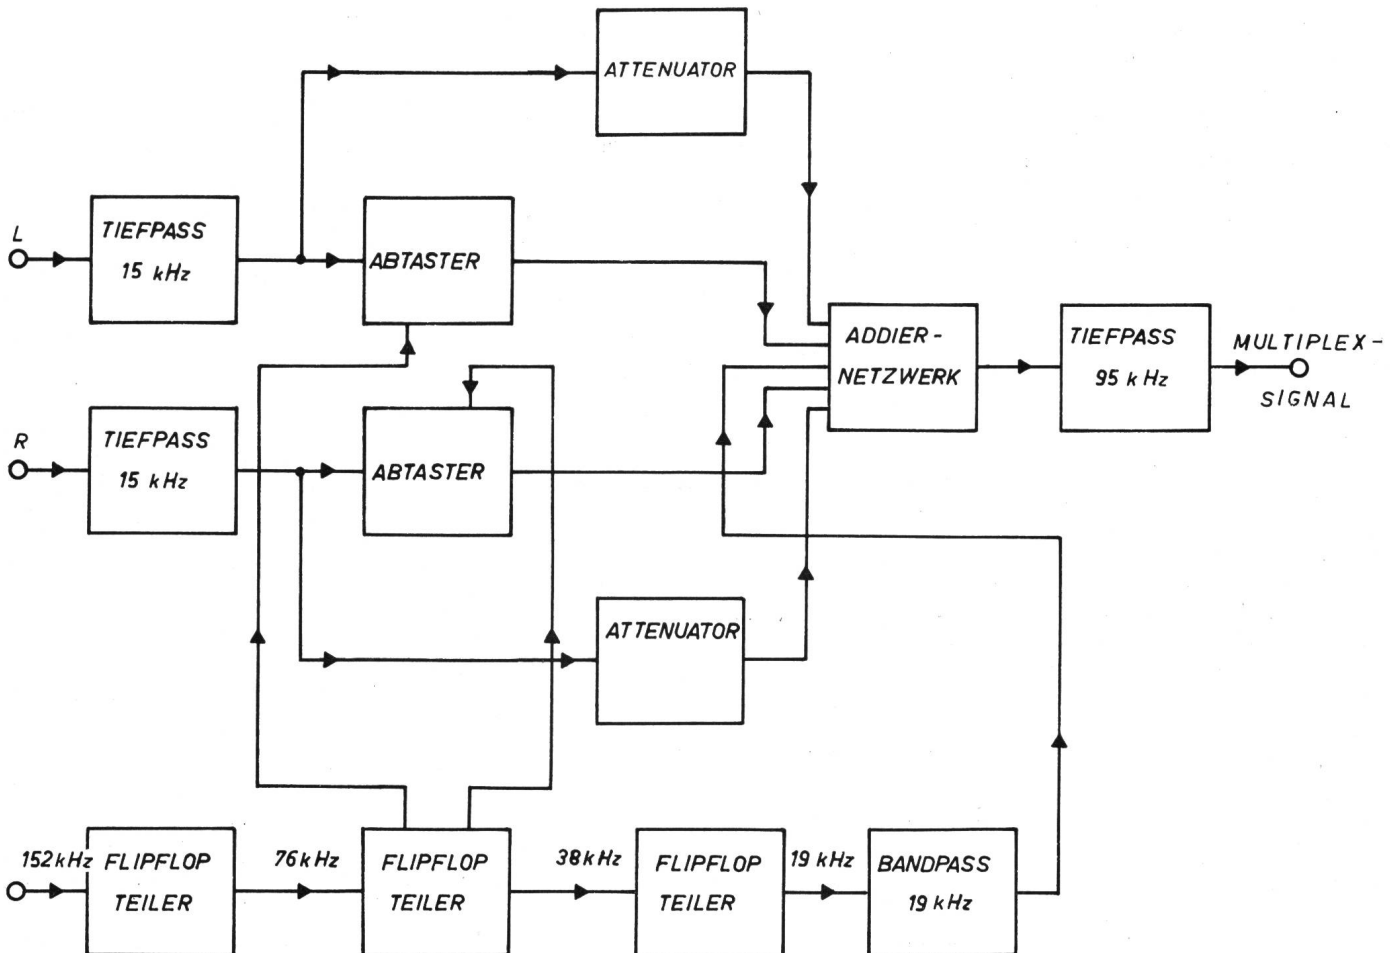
ATTENUATOR

L

TIEFPASS
15 kHz

ABTASTER

ADDIER-
NETZWERK

TIEFPASS
95 kHz

MULTIPLEX-
SIGNAL

R

TIEFPASS
15 kHz

ABTASTER

ATTENUATOR

152 kHz

FLIPFLOP
TEILER

76 kHz

FLIPFLOP
TEILER

38 kHz

FLIPFLOP
TEILER

19 kHz

BANDPASS
19 kHz